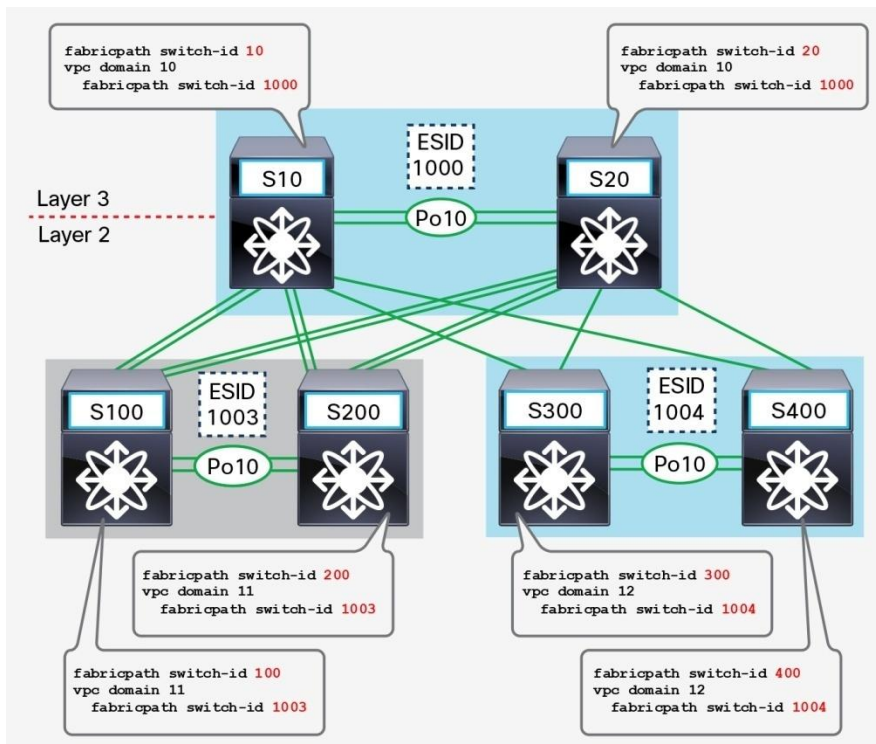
fabricpath switch-id 10
vpc domain 10
fabricpath switch-id 1000

fabricpath switch-id 20
vpc domain 10
fabricpath switch-id 1000

ESID 1000

S10

S20

Layer 3

Layer 2

Po10

S100

ESID 1003

S200

Po10

S300

ESID 1004

S400

Po10

fabricpath switch-id 200
vpc domain 11
fabricpath switch-id 1003

fabricpath switch-id 300
vpc domain 12
fabricpath switch-id 1004

fabricpath switch-id 100
vpc domain 11
fabricpath switch-id 1003

fabricpath switch-id 400
vpc domain 12
fabricpath switch-id 1004